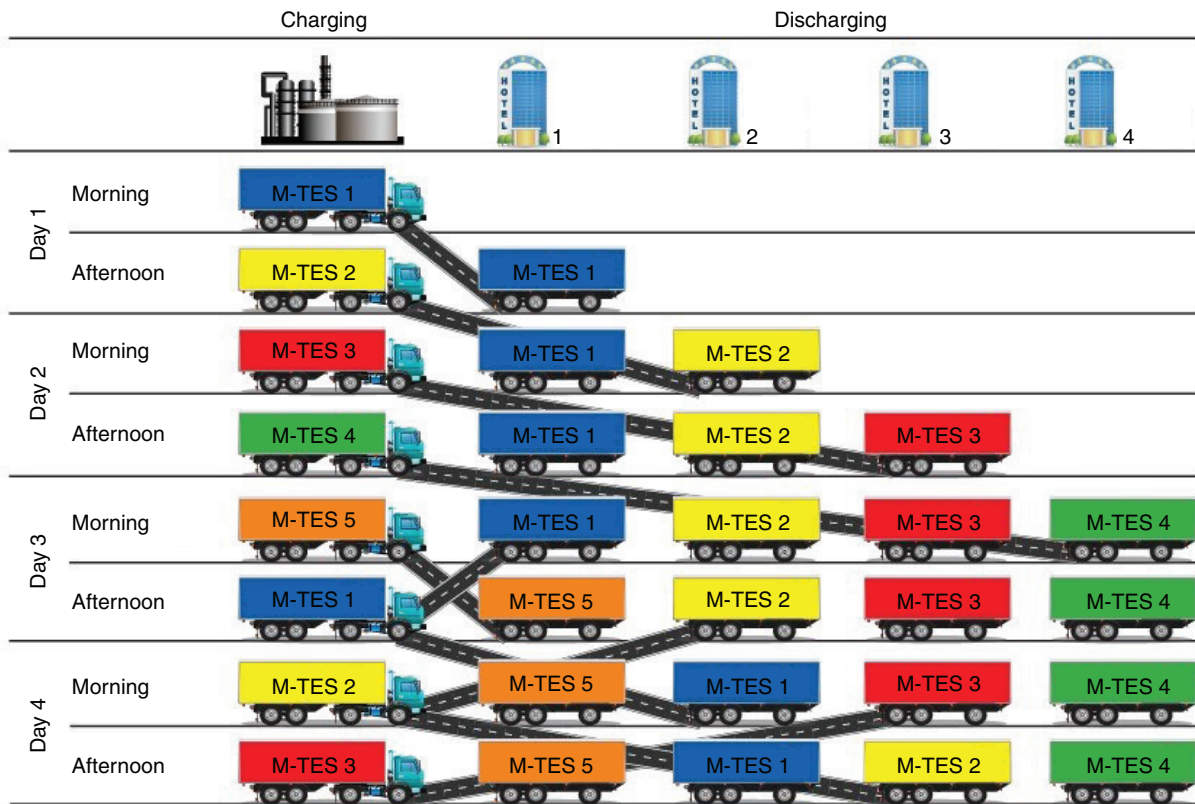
| | | Charging | Discharging | | | |
|---|---|---|---|---|---|---|
| | | | HOTEL 1 | HOTEL 2 | HOTEL 3 | HOTEL 4 |
| Day 1 | Morning | M-TES 1 | | | | |
| | Afternoon | M-TES 2 | M-TES 1 | | | |
| Day 2 | Morning | M-TES 3 | M-TES 1 | M-TES 2 | | |
| | Afternoon | M-TES 4 | M-TES 1 | M-TES 2 | M-TES 3 | |
| Day 3 | Morning | M-TES 5 | M-TES 1 | M-TES 2 | M-TES 3 | M-TES 4 |
| | Afternoon | M-TES 1 | M-TES 5 | M-TES 2 | M-TES 3 | M-TES 4 |
| Day 4 | Morning | M-TES 2 | M-TES 5 | M-TES 1 | M-TES 3 | M-TES 4 |
| | Afternoon | M-TES 3 | M-TES 5 | M-TES 1 | M-TES 2 | M-TES 4 |